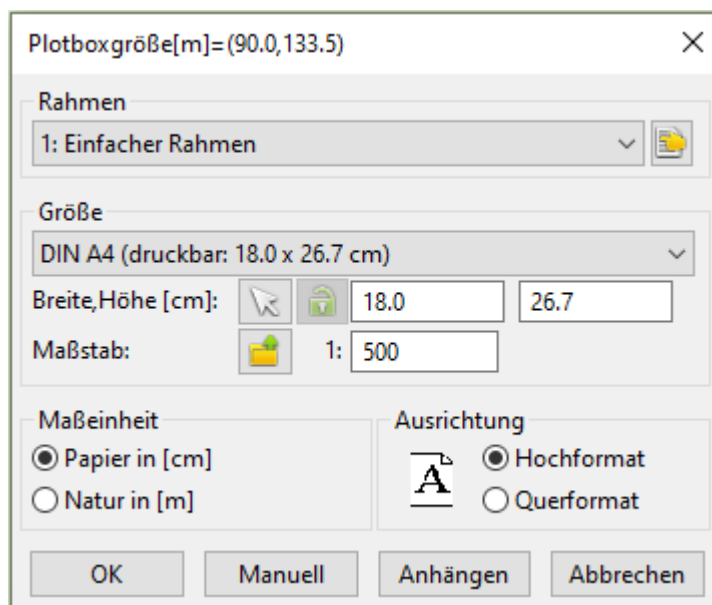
Plotboxgröße[m]=(90.0,133.5)

Rahmen
1: Einfacher Rahmen

Größe
DIN A4 (druckbar: 18.0 x 26.7 cm)
Breite,Höhe [cm]: 18.0 26.7
Maßstab: 1: 500

Maßeinheit
Papier in [cm]
Natur in [m]

Ausrichtung
A
Hochformat
Querformat

OK Manuell Anhängen Abbrechen